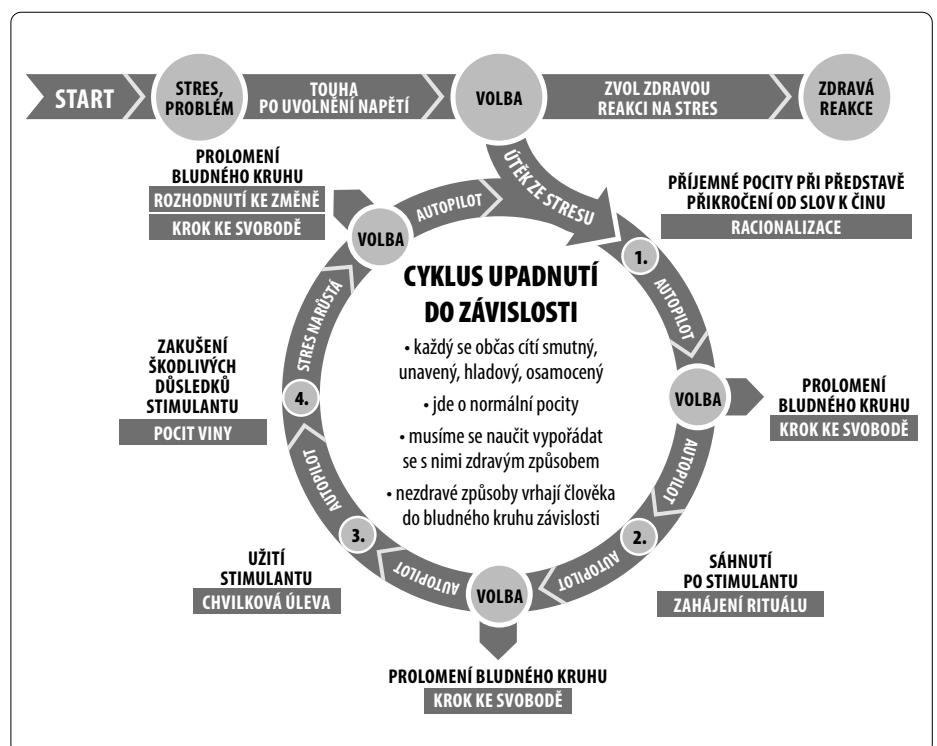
START

STRES, PROBLÉM

TOUHA PO UVOLNĚNÍ NAPĚTÍ

VOLBA

ZVOL ZDRAVOU REAKCI NA STRES

ZDRAVÁ REAKCE

PROLOMENÍ BLUDNÉHO KRUHU
ROZHODNUTÍ KE ZMĚNĚ
KROK KE SVOBODĚ

ÚTĚK ZE STRESU

PŘÍJEMNÉ POCITY PŘI PŘEDSTAVĚ PŘIKROČENÍ OD SLOV K ČINU
RACIONALIZACE

VOLBA

AUTOPILOT

1.

AUTOPILOT

CYKLUS UPADNUTÍ DO ZÁVISLOSTI

• každý se občas cítí smutný, unavený, hladový, osamocený

• jde o normální pocity

• musíme se naučit vypořádat se s nimi zdravým způsobem

• nezdravé způsoby vrhají člověka do bludného kruhu závislosti

STRES NARŮSTÁ

ZAKUŠENÍ ŠKODLIVÝCH DŮSLEDKŮ STIMULANTU
POCIT VINY

4.

VOLBA

PROLOMENÍ BLUDNÉHO KRUHU
KROK KE SVOBODĚ

AUTOPILOT

AUTOPILOT

3.

2.

UŽITÍ STIMULANTU
CHVILKOVÁ ÚLEVA

AUTOPILOT

AUTOPILOT

VOLBA

SÁHNUTÍ PO STIMULANTU
ZAHÁJENÍ RITUÁLU

PROLOMENÍ BLUDNÉHO KRUHU
KROK KE SVOBODĚ